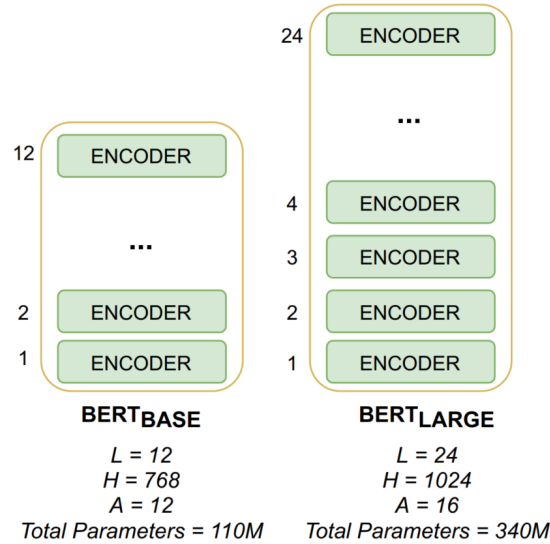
12 ENCODER

...

2 ENCODER

1 ENCODER

BERT$_{BASE}$

L = 12
H = 768
A = 12
Total Parameters = 110M

24 ENCODER

...

4 ENCODER

3 ENCODER

2 ENCODER

1 ENCODER

BERT$_{LARGE}$

L = 24
H = 1024
A = 16
Total Parameters = 340M